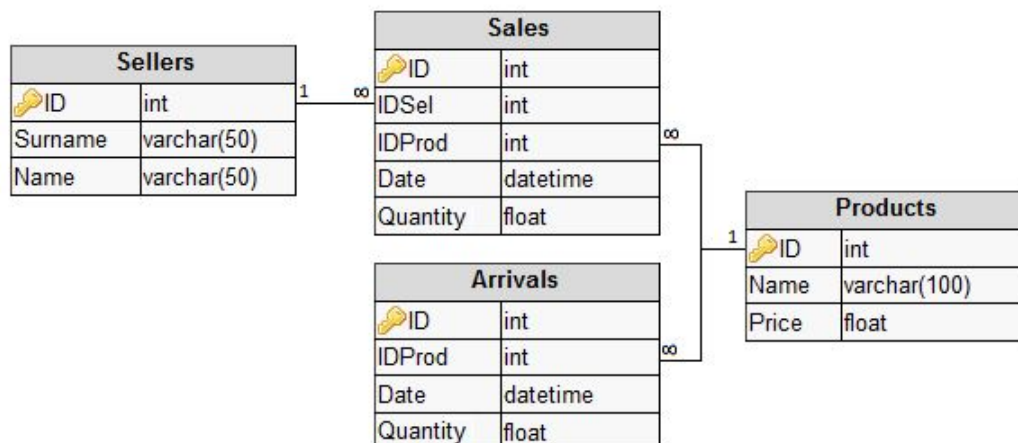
| Sellers | |
|---|---|
| ID | int |
| Surname | varchar(50) |
| Name | varchar(50) |

1 ∞

| Sales | |
|---|---|
| ID | int |
| IDSel | int |
| IDProd | int |
| Date | datetime |
| Quantity | float |

∞

| Arrivals | |
|---|---|
| ID | int |
| IDProd | int |
| Date | datetime |
| Quantity | float |

∞

1

| Products | |
|---|---|
| ID | int |
| Name | varchar(100) |
| Price | float |